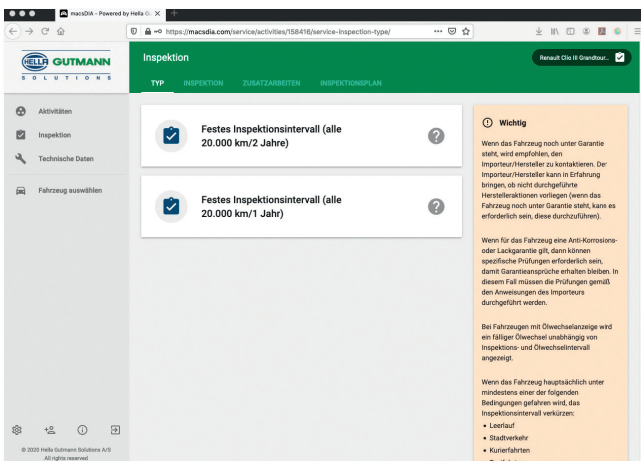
macsDIA - Powered by Hella Gu

https://macsdia.com/service/activities/158416/service-inspection-type/

HELLA GUTMANN
SOLUTIONS

Inspektion

TYP INSPEKTION ZUSATZARBEITEN INSPEKTIONSPLAN

Renault Clio III Grandtour..

Aktivitäten

Inspektion

Technische Daten

Fahrzeug auswählen

Festes Inspektionsintervall (alle 20.000 km/2 Jahre)

Festes Inspektionsintervall (alle 20.000 km/1 Jahr)

Wichtig

Wenn das Fahrzeug noch unter Garantie steht, wird empfohlen, den Importeur/Hersteller zu kontaktieren. Der Importeur/Hersteller kann in Erfahrung bringen, ob nicht durchgeführte Herstelleraktionen vorliegen (wenn das Fahrzeug noch unter Garantie steht, kann es erforderlich sein, diese durchzuführen).

Wenn für das Fahrzeug eine Anti-Korrosions- oder Lackgarantie gilt, dann können spezifische Prüfungen erforderlich sein, damit Garantieansprüche erhalten bleiben. In diesem Fall müssen die Prüfungen gemäß den Anweisungen des Importeurs durchgeführt werden.

Bei Fahrzeugen mit Ölwechselanzeige wird ein fälliger Ölwechsel unabhängig von Inspektions- und Ölwechselintervall angezeigt.

Wenn das Fahrzeug hauptsächlich unter mindestens einer der folgenden Bedingungen gefahren wird, das Inspektionsintervall verkürzen:

• Leerlauf
• Stadtverkehr
• Kurierfahrten

© 2020 Hella Gutmann Solutions A/S
All rights reserved